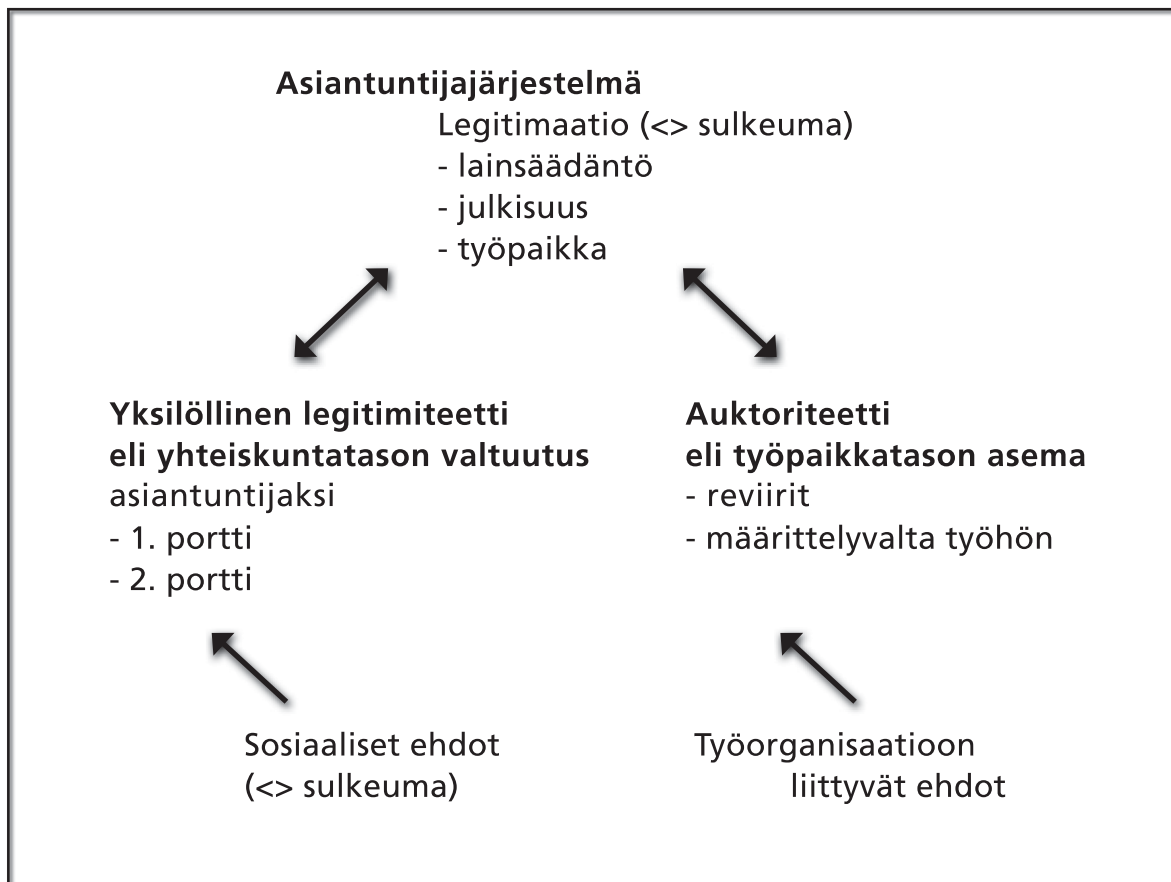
**Asiantuntijajärjestelmä**
Legitimaatio (<> sulkeuma)
- lainsäädäntö
- julkisuus
- työpaikka

**Yksilöllinen legitimiteetti eli yhteiskuntatason valtuutus**
asiantuntijaksi
- 1. portti
- 2. portti

**Auktoriteetti eli työpaikkatason asema**
- reviirit
- määrittelyvalta työhön

Sosiaaliset ehdot
(<> sulkeuma)

Työorganisaatioon
liittyvät ehdot